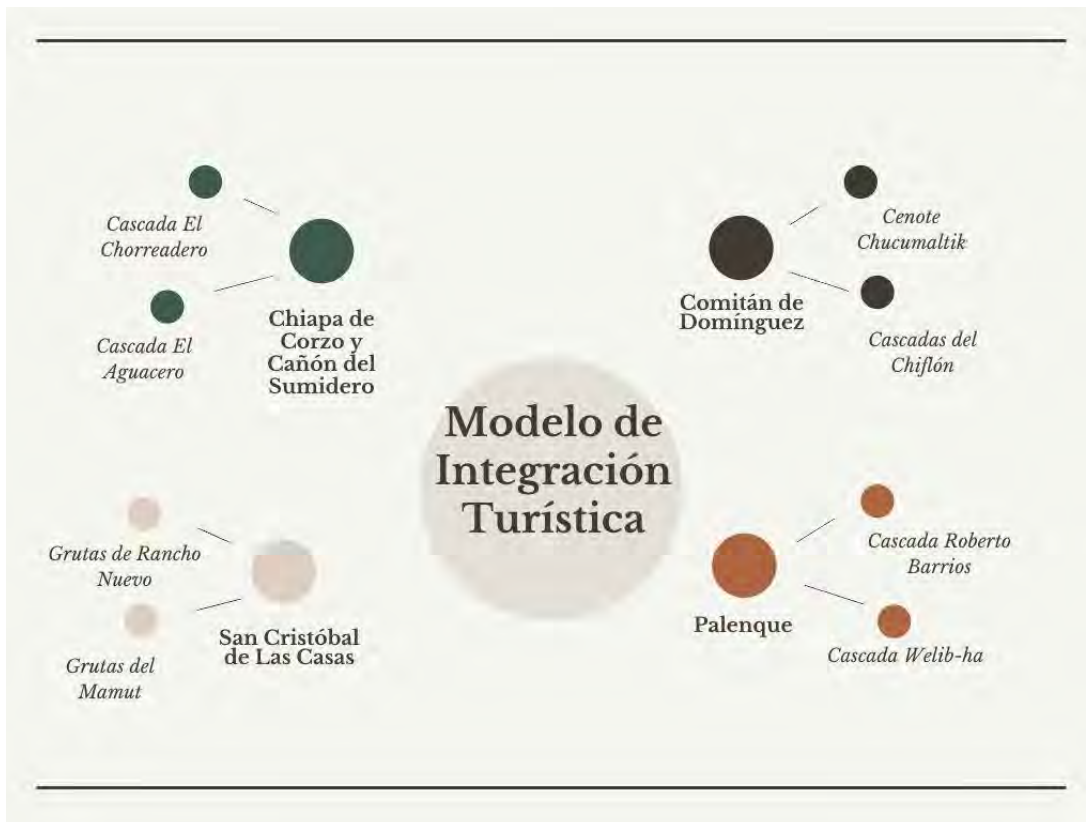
Cascada El Chorreadero

Cascada El Aguacero

Chiapa de Corzo y Cañón del Sumidero

Comitán de Domínguez

Cenote Chucumaltik

Cascadas del Chiflón

Modelo de Integración Turística

Grutas de Rancho Nuevo

Grutas del Mamut

San Cristóbal de Las Casas

Palenque

Cascada Roberto Barrios

Cascada Welib-ha